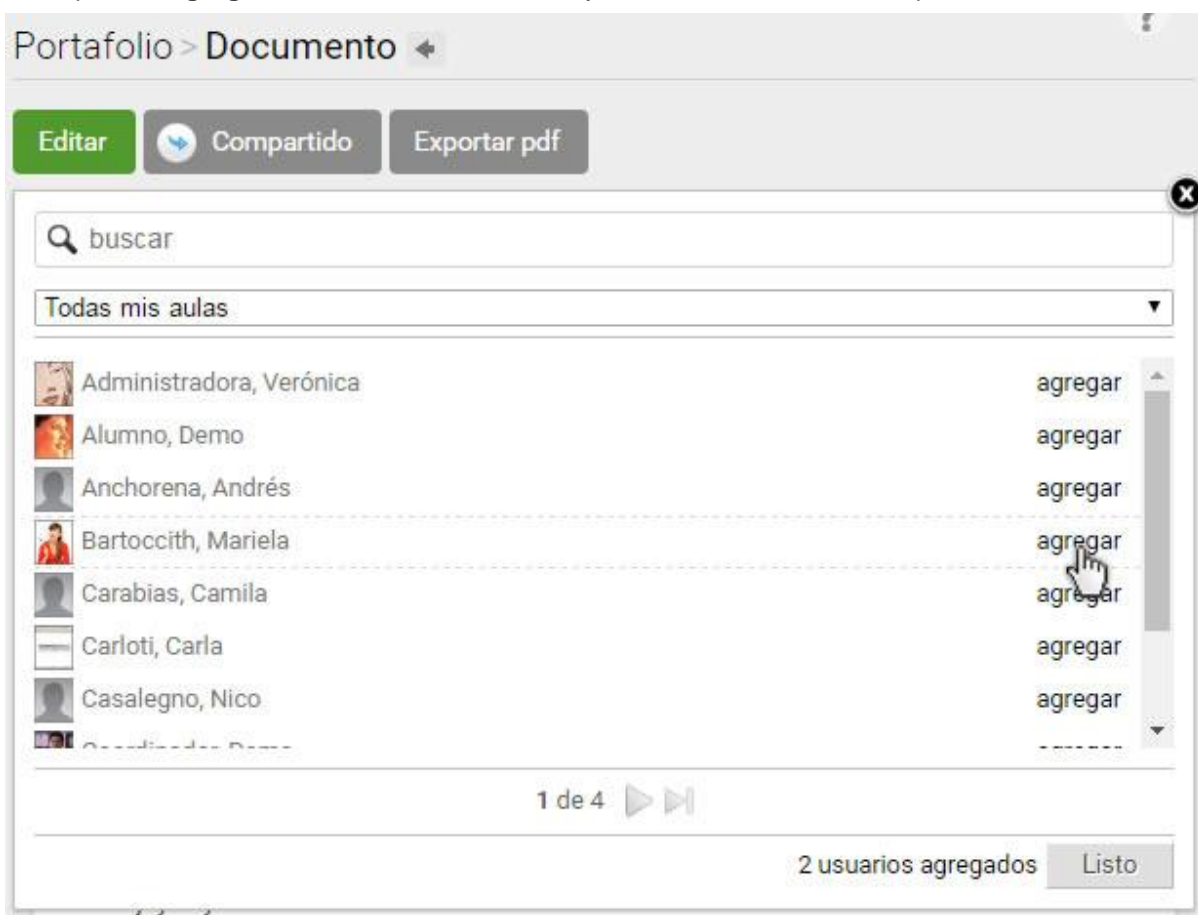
Portafolio > Documento

Editar
Compartido
Exportar pdf

buscar

Todas mis aulas

Administradora, Verónica agregar
Alumno, Demo agregar
Anchorena, Andrés agregar
Bartoccith, Mariela agregar
Carabias, Camila agregar
Carloti, Carla agregar
Casalegno, Nico agregar
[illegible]

1 de 4

2 usuarios agregados Listo